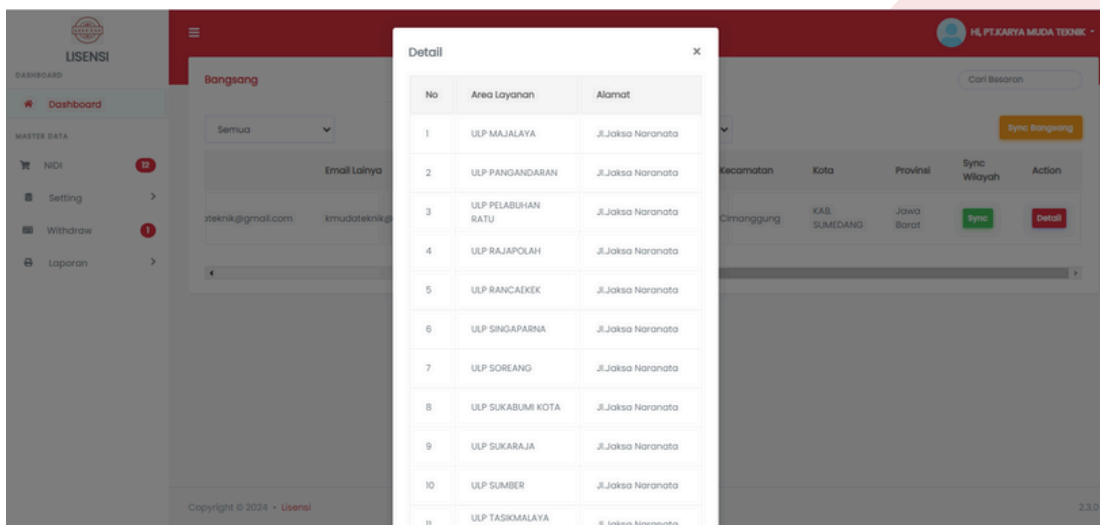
LISENSI

DASHBOARD

Dashboard

MASTER DATA

NIDI 12

Setting

Withdraw 1

Laporan

Hi, PT.KARYA MUDA TEKNIK

Bangsang

Cari Besaran

Semua

Sync Bangsang

Email Lainya

Kecamatan | Kota | Provinsi | Sync Wilayah | Action

teknik@gmail.com kmudateknik@

Cimanggung | KAB. SUMEDANG | Jawa Barat | Sync | Detail

Copyright © 2024 · Lisensi

2.3.0

Detail

| No | Area Layanan | Alamat |
|---|---|---|
| 1 | ULP MAJALAYA | Jl.Jaksa Naranata |
| 2 | ULP PANGANDARAN | Jl.Jaksa Naranata |
| 3 | ULP PELABUHAN RATU | Jl.Jaksa Naranata |
| 4 | ULP RAJAPOLAH | Jl.Jaksa Naranata |
| 5 | ULP RANCAEKEK | Jl.Jaksa Naranata |
| 6 | ULP SINGAPARNA | Jl.Jaksa Naranata |
| 7 | ULP SOREANG | Jl.Jaksa Naranata |
| 8 | ULP SUKABUMI KOTA | Jl.Jaksa Naranata |
| 9 | ULP SUKARAJA | Jl.Jaksa Naranata |
| 10 | ULP SUMBER | Jl.Jaksa Naranata |
| 11 | ULP TASIKMALAYA | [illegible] |